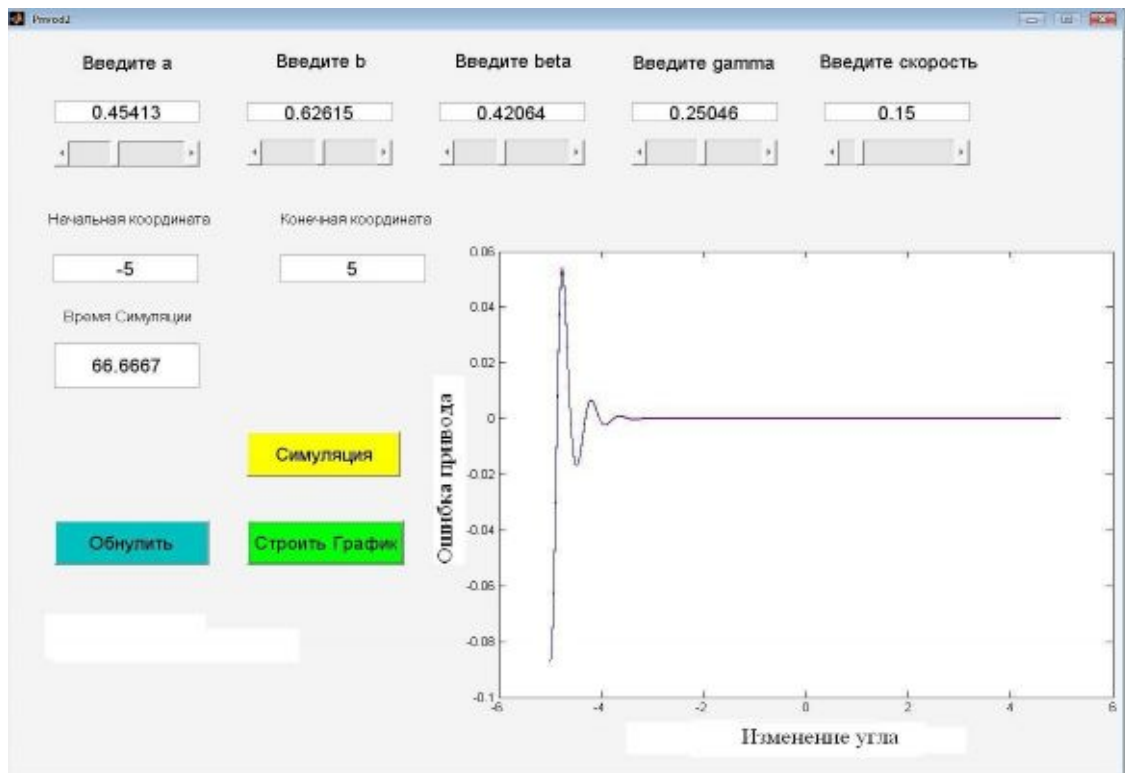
Privod2

Введите a

Введите b

Введите beta

Введите gamma

Введите скорость

0.45413

0.62615

0.42064

0.25046

0.15

Начальная координата

Конечная координата

-5

5

Время Симуляции

66.6667

Симуляция

Обнулить

Строить График

0.06
0.04
0.02
0
-0.02
-0.04
-0.06
-0.08
-0.1

-6
-4
-2
0
2
4
6

Ошибка привода

Изменение угла